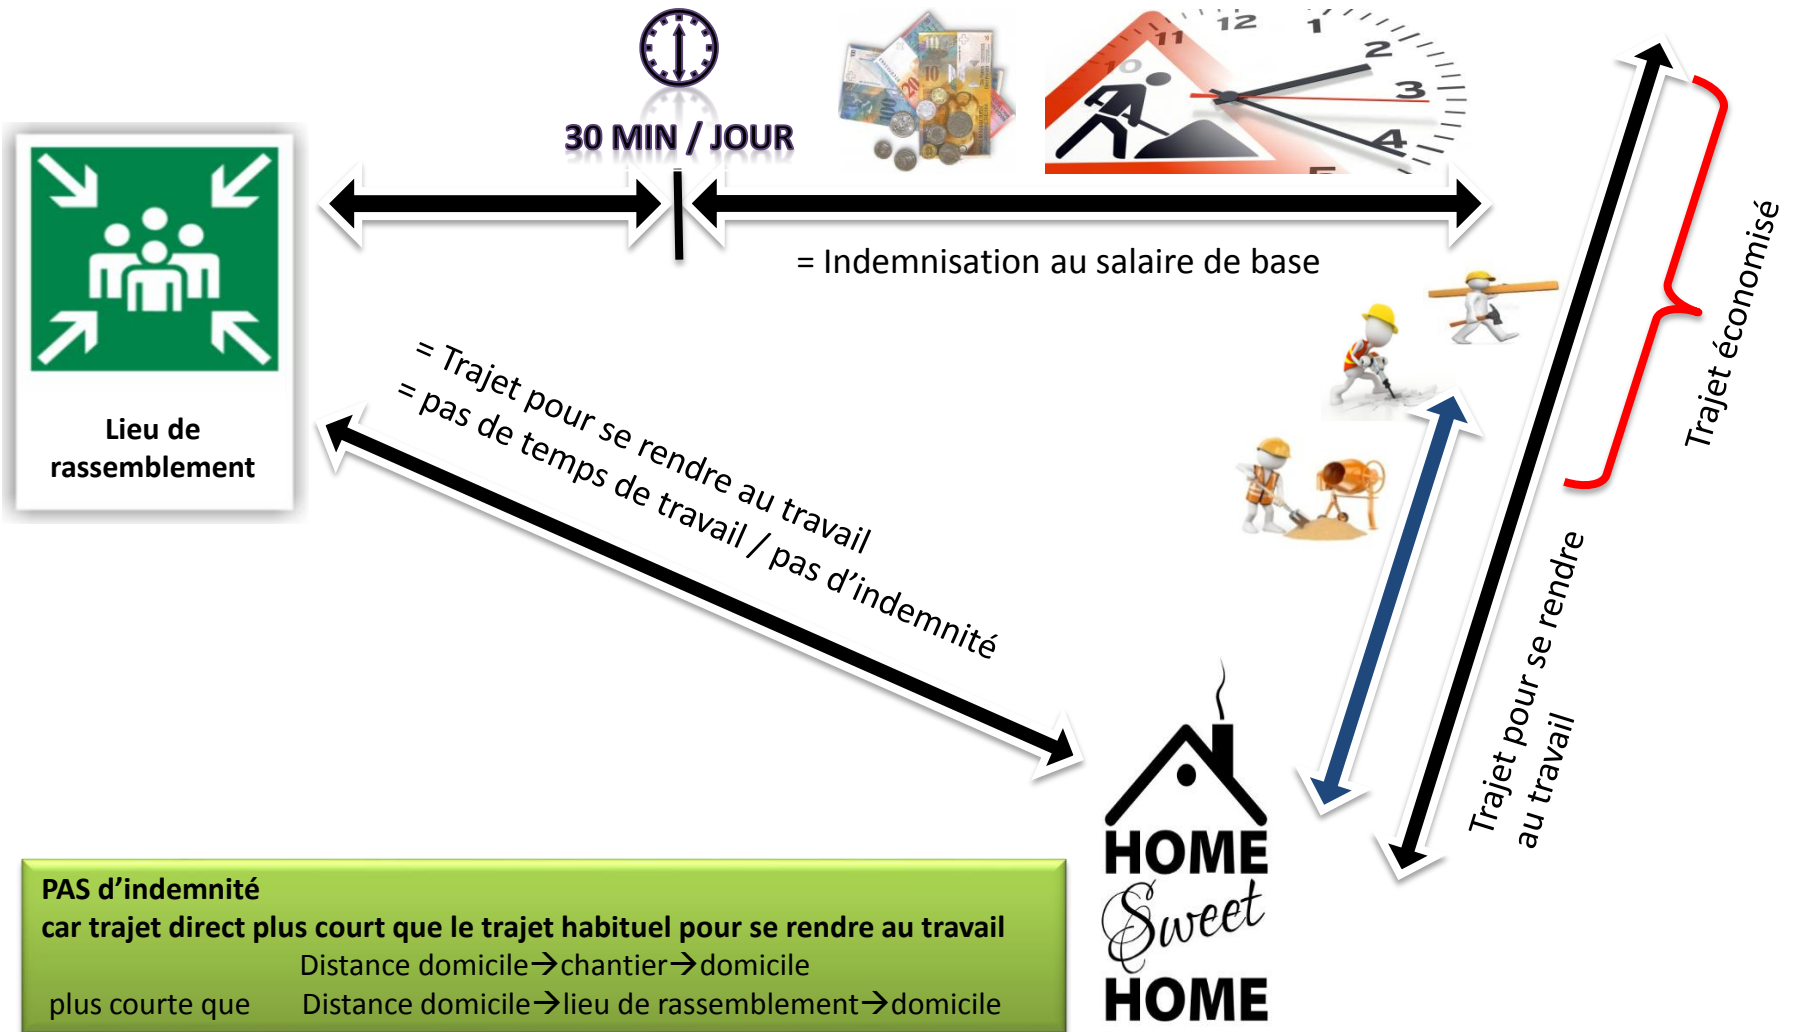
Lieu de rassemblement

30 MIN / JOUR

= Indemnisation au salaire de base

= Trajet pour se rendre au travail
= pas de temps de travail / pas d'indemnité

Trajet économisé

Trajet pour se rendre au travail

HOME
Sweet
HOME

PAS d'indemnité
car trajet direct plus court que le trajet habituel pour se rendre au travail
Distance domicile→chantier→domicile
plus courte que Distance domicile→lieu de rassemblement→domicile